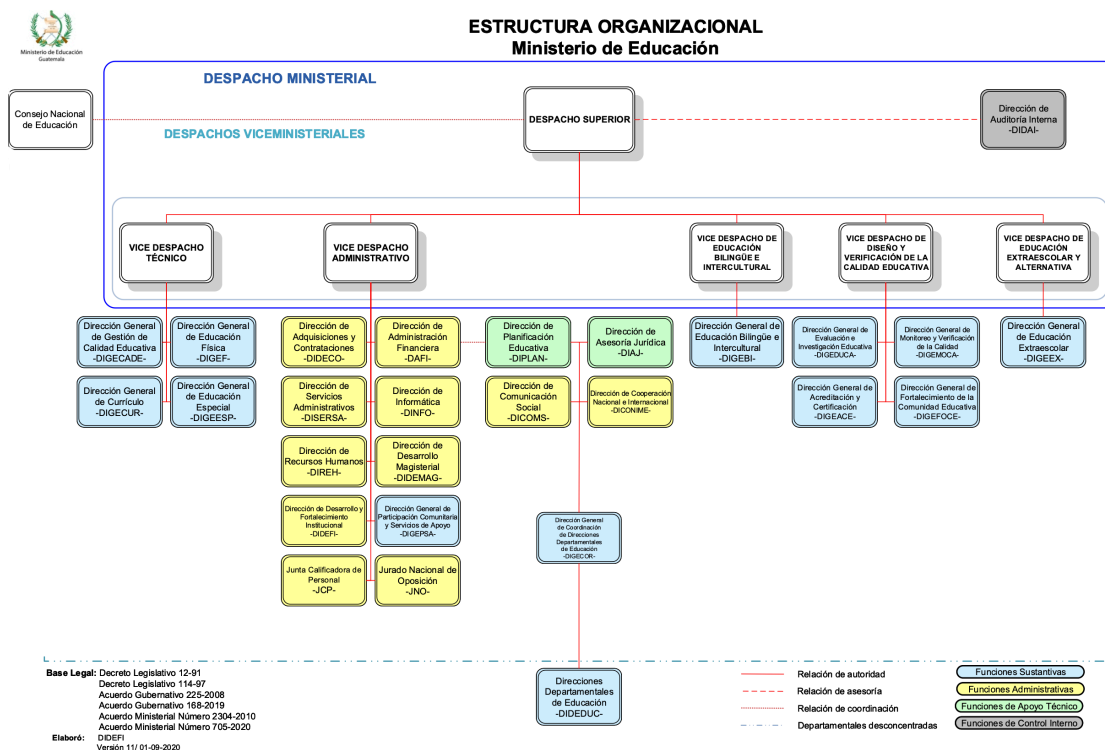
Ministerio de Educación
Guatemala

ESTRUCTURA ORGANIZACIONAL
Ministerio de Educación

DESPACHO MINISTERIAL

Consejo Nacional de Educación

DESPACHO SUPERIOR

Dirección de Auditoría Interna -DIDAI-

DESPACHOS VICEMINISTERIALES

VICE DESPACHO TÉCNICO

VICE DESPACHO ADMINISTRATIVO

VICE DESPACHO DE EDUCACIÓN BILINGÜE E INTERCULTURAL

VICE DESPACHO DE DISEÑO Y VERIFICACIÓN DE LA CALIDAD EDUCATIVA

VICE DESPACHO DE EDUCACIÓN EXTRAESCOLAR Y ALTERNATIVA

Dirección General de Gestión de Calidad Educativa -DIGECADE-

Dirección General de Educación Física -DIGEF-

Dirección General de Currículo -DIGECUR-

Dirección General de Educación Especial -DIGEESP-

Dirección de Adquisiciones y Contrataciones -DIDECO-

Dirección de Administración Financiera -DAFI-

Dirección de Servicios Administrativos -DISERSA-

Dirección de Informática -DINFO-

Dirección de Recursos Humanos -DIREH-

Dirección de Desarrollo Magisterial -DIDEMAG-

Dirección de Desarrollo y Fortalecimiento Institucional -DIDEFI-

Dirección General de Participación Comunitaria y Servicios de Apoyo -DIGEPSA-

Junta Calificadora de Personal -JCP-

Jurado Nacional de Oposición -JNO-

Dirección de Planificación Educativa -DIPLAN-

Dirección de Asesoría Jurídica -DIAJ-

Dirección de Comunicación Social -DICOMS-

Dirección de Cooperación Nacional e Internacional -DICONIME-

Dirección General de Coordinación de Direcciones Departamentales de Educación -DIGECOR-

Dirección General de Educación Bilingüe e Intercultural -DIGEBI-

Dirección General de Evaluación e Investigación Educativa -DIGEDUCA-

Dirección General de Monitoreo y Verificación de la Calidad -DIGEMOCA-

Dirección General de Acreditación y Certificación -DIGEACE-

Dirección General de Fortalecimiento de la Comunidad Educativa -DIGEFOCE-

Dirección General de Educación Extraescolar -DIGEEX-

Direcciones Departamentales de Educación -DIDEDUC-

Base Legal: Decreto Legislativo 12-91
Decreto Legislativo 114-97
Acuerdo Gubernativo 225-2008
Acuerdo Gubernativo 168-2019
Acuerdo Ministerial Número 2304-2010
Acuerdo Ministerial Número 705-2020
Elaboró: DIDEFI
Versión 11/ 01-09-2020

Relación de autoridad
Relación de asesoría
Relación de coordinación
Departamentales desconcentradas

Funciones Sustantivas
Funciones Administrativas
Funciones de Apoyo Técnico
Funciones de Control Interno